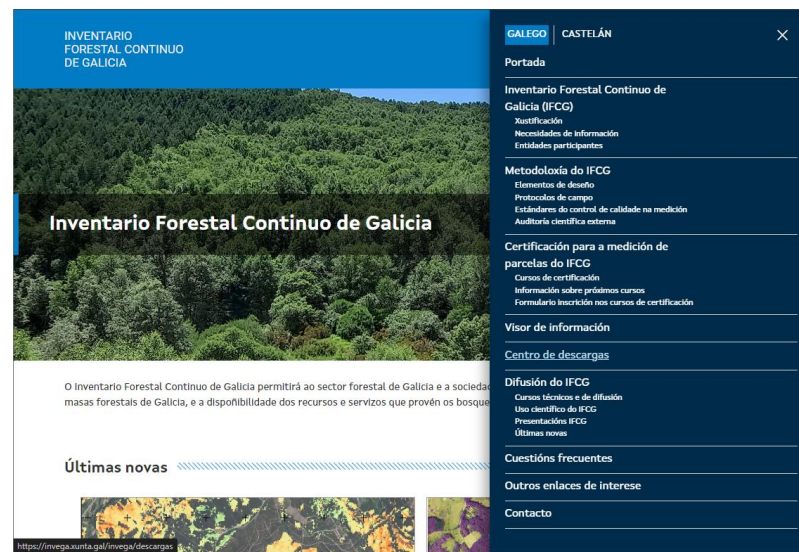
INVENTARIO FORESTAL CONTINUO DE GALICIA

Inventario Forestal Continuo de Galicia

O Inventario Forestal Continuo de Galicia permitirá ao sector forestal de Galicia e a sociedad masas forestais de Galicia, e a dispoñibilidade dos recursos e servizos que provén os bosque

Últimas novas

https://invega.xunta.gal/invega/descargas

GALEGO CASTELÁN

Portada

Inventario Forestal Continuo de Galicia (IFCG)
Xustificación
Necesidades de información
Entidades participantes

Metodoloxía do IFCG
Elementos de deseño
Protocolos de campo
Estándares do control de calidade na medición
Auditoría científica externa

Certificación para a medición de parcelas do IFCG
Cursos de certificación
Información sobre próximos cursos
Formulario inscrición nos cursos de certificación

Visor de información

Centro de descargas

Difusión do IFCG
Cursos técnicos e de difusión
Uso científico do IFCG
Presentacións IFCG
Últimas novas

Cuestións frecuentes

Outros enlaces de interese

Contacto